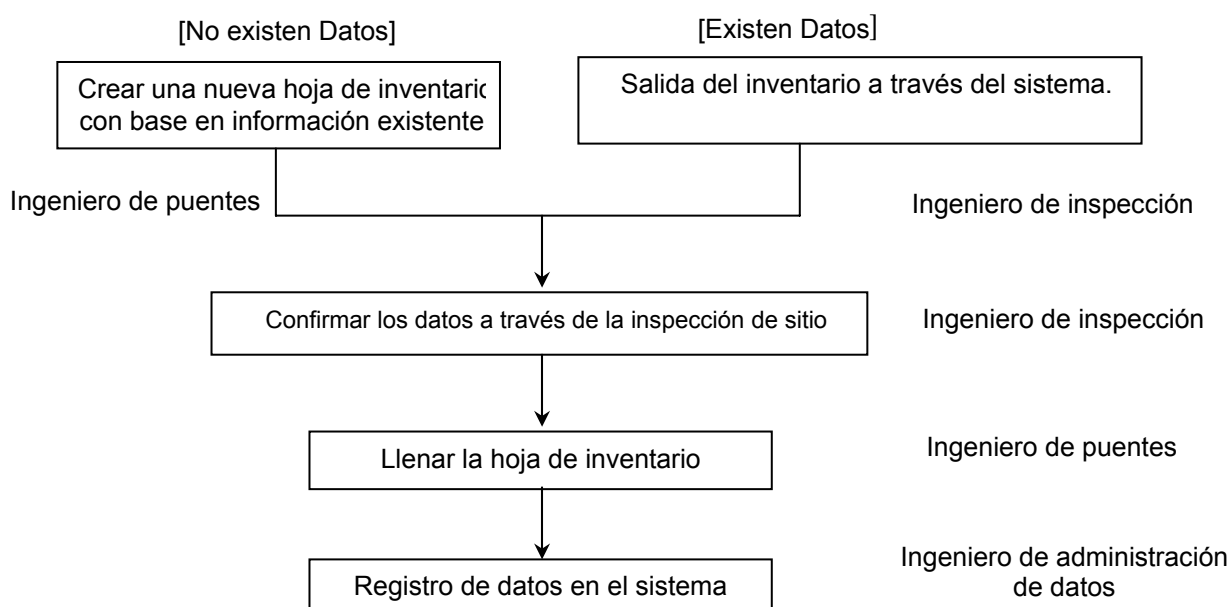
[No existen Datos]

[Existen Datos]

Crear una nueva hoja de inventario con base en información existente

Salida del inventario a través del sistema.

Ingeniero de puentes

Ingeniero de inspección

Confirmar los datos a través de la inspección de sitio

Ingeniero de inspección

Llenar la hoja de inventario

Ingeniero de puentes

Registro de datos en el sistema

Ingeniero de administración de datos